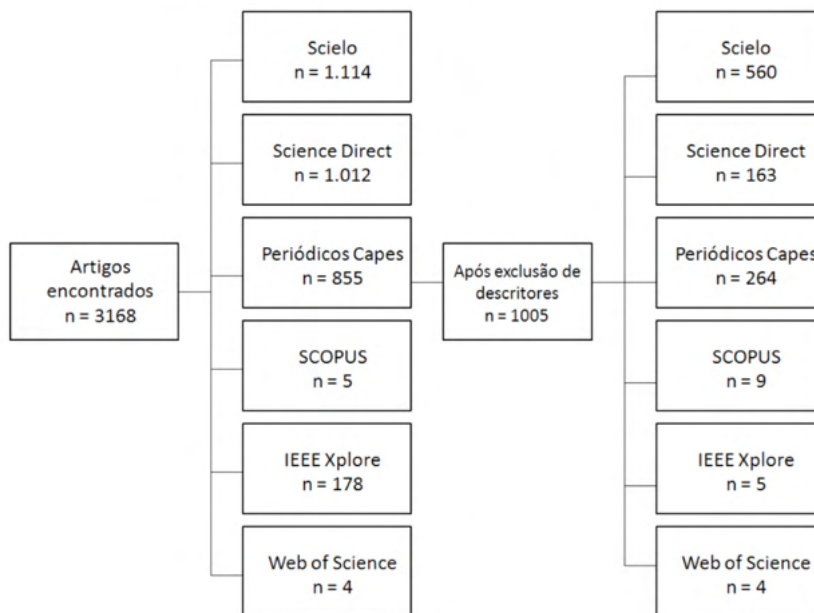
Artigos encontrados
n = 3168

Scielo
n = 1.114

Science Direct
n = 1.012

Periódicos Capes
n = 855

SCOPUS
n = 5

IEEE Xplore
n = 178

Web of Science
n = 4

Após exclusão de descritores
n = 1005

Scielo
n = 560

Science Direct
n = 163

Periódicos Capes
n = 264

SCOPUS
n = 9

IEEE Xplore
n = 5

Web of Science
n = 4